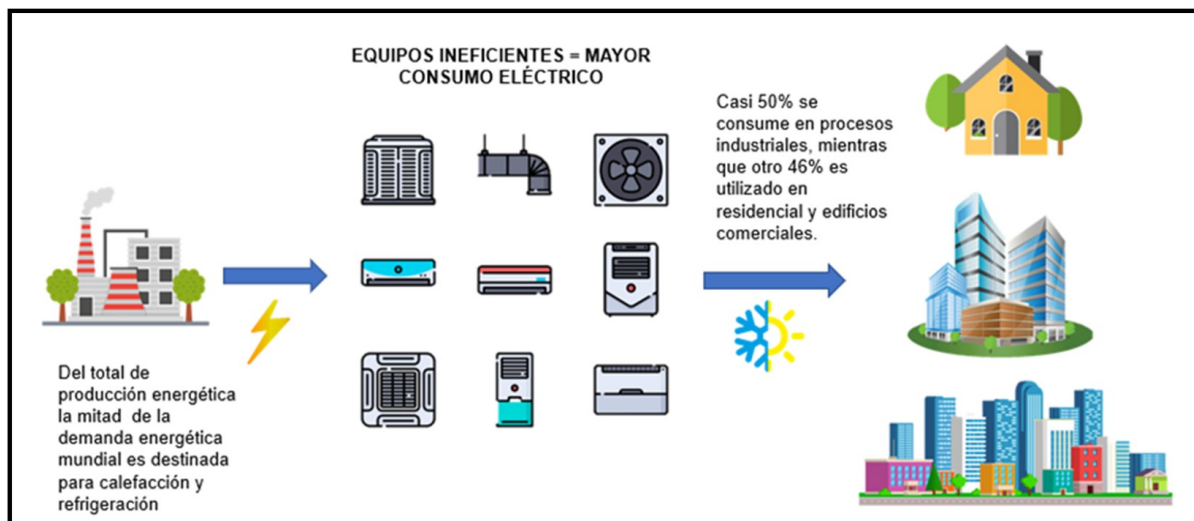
EQUIPOS INEFICIENTES = MAYOR CONSUMO ELÉCTRICO

Casi 50% se consume en procesos industriales, mientras que otro 46% es utilizado en residencial y edificios comerciales.

Del total de producción energética la mitad de la demanda energética mundial es destinada para calefacción y refrigeración